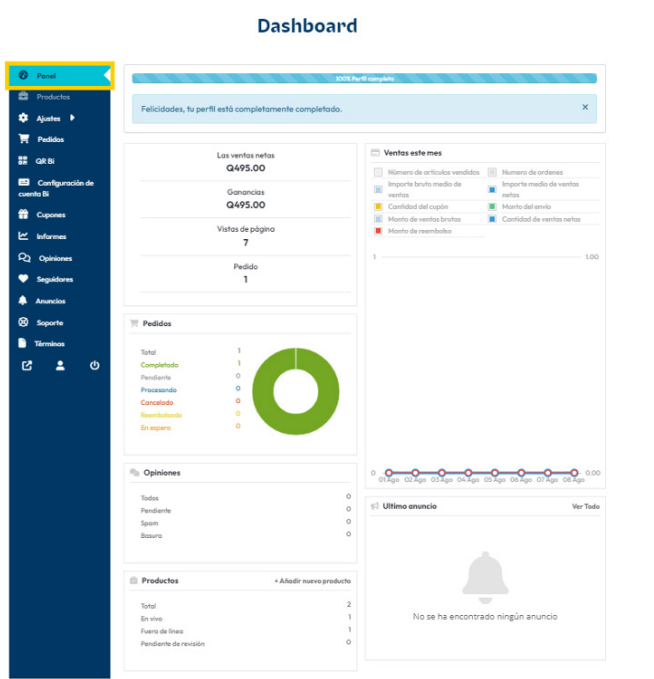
Dashboard

Panel
Productos
Ajustes
Pedidos
QR Bi
Configuración de cuenta Bi
Cupones
Informes
Opiniones
Seguidores
Anuncios
Soporte
Términos

100% Perfil completo

Felicidades, tu perfil está completamente completado.

×

Las ventas netas
Q495.00

Ganancias
Q495.00

Vistas de página
7

Pedido
1

Pedidos

| | |
|---|---|
| Total | 1 |
| Completado | 1 |
| Pendiente | 0 |
| Procesando | 0 |
| Cancelado | 0 |
| Reembolsado | 0 |
| En espera | 0 |

Opiniones

| | |
|---|---|
| Todos | 0 |
| Pendiente | 0 |
| Spam | 0 |
| Basura | 0 |

Productos
+ Añadir nuevo producto

| | |
|---|---|
| Total | 2 |
| En vivo | 1 |
| Fuera de línea | 1 |
| Pendiente de revisión | 0 |

Ventas este mes

Número de artículos vendidos
Número de ordenes
Importe bruto medio de ventas
Importe medio de ventas netas
Cantidad del cupón
Monto del envío
Monto de ventas brutas
Cantidad de ventas netas
Monto de reembolso

1
1.00
0
0.00
01 Ago 02 Ago 03 Ago 04 Ago 05 Ago 06 Ago 07 Ago 08 Ago

Último anuncio
Ver Todo

No se ha encontrado ningún anuncio